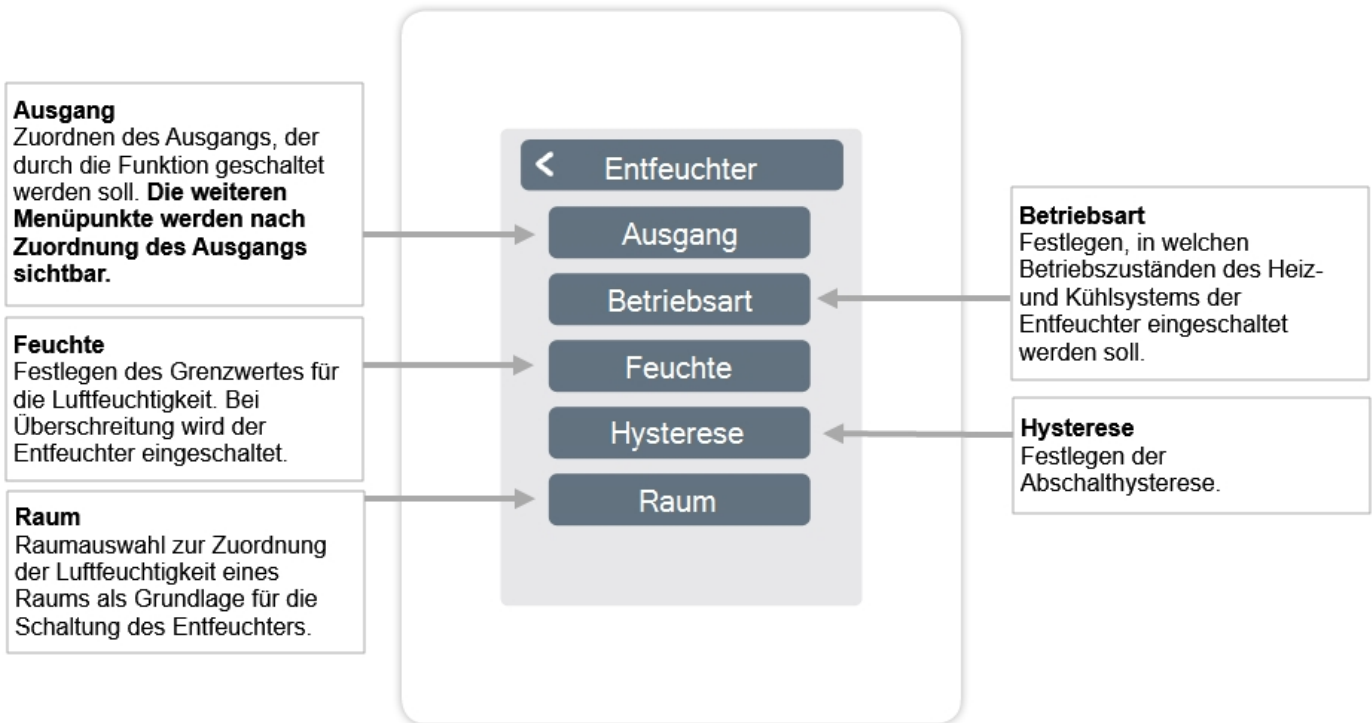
**Ausgang**
Zuordnen des Ausgangs, der durch die Funktion geschaltet werden soll. **Die weiteren Menüpunkte werden nach Zuordnung des Ausgangs sichtbar.**

**Feuchte**
Festlegen des Grenzwertes für die Luftfeuchtigkeit. Bei Überschreitung wird der Entfeuchter eingeschaltet.

**Raum**
Raumauswahl zur Zuordnung der Luftfeuchtigkeit eines Raums als Grundlage für die Schaltung des Entfeuchters.

< Entfeuchter

Ausgang

Betriebsart

Feuchte

Hysterese

Raum

**Betriebsart**
Festlegen, in welchen Betriebszuständen des Heiz- und Kühlsystems der Entfeuchter eingeschaltet werden soll.

**Hysterese**
Festlegen der Abschalthysterese.